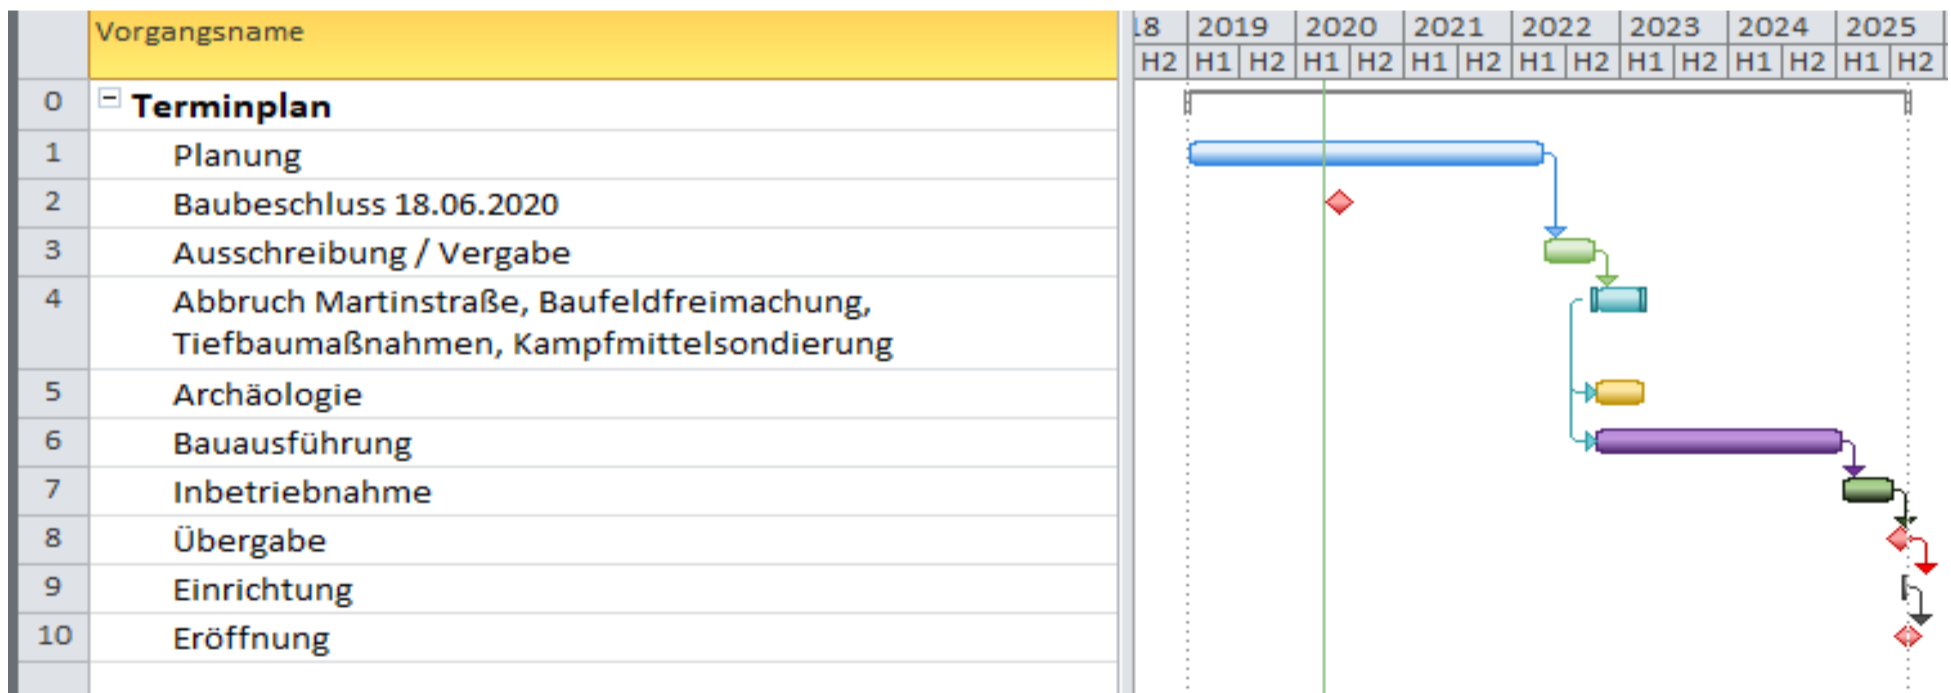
| | Vorgangsname |
|---|---|
| 0 | Terminplan |
| 1 | Planung |
| 2 | Baubeschluss 18.06.2020 |
| 3 | Ausschreibung / Vergabe |
| 4 | Abbruch Martinstraße, Baufeldfreimachung, Tiefbaumaßnahmen, Kampfmittelsondierung |
| 5 | Archäologie |
| 6 | Bauausführung |
| 7 | Inbetriebnahme |
| 8 | Übergabe |
| 9 | Einrichtung |
| 10 | Eröffnung |

18 2019 2020 2021 2022 2023 2024 2025
H2 H1 H2 H1 H2 H1 H2 H1 H2 H1 H2 H1 H2 H1 H2